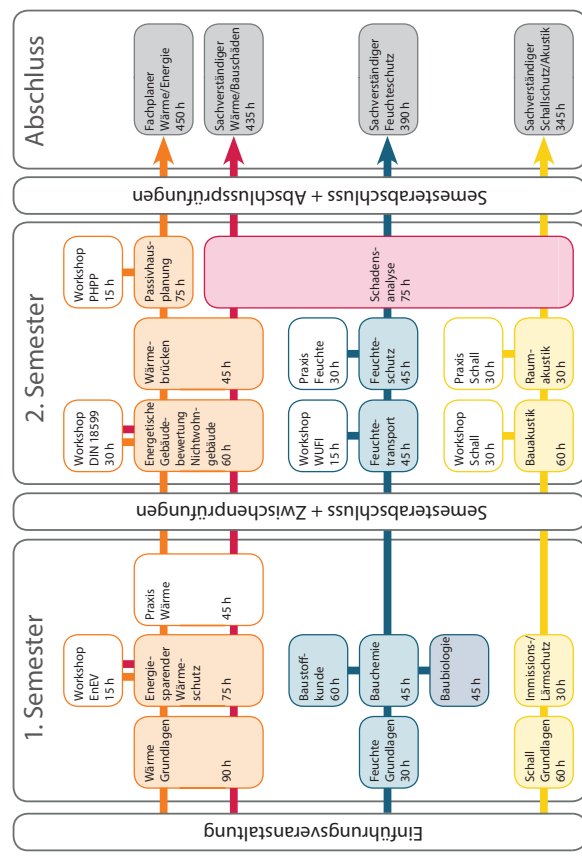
1. Semester

Workshop EnEV 15 h

Wärme Grundlagen 90 h

Energiesparender Wärmeschutz 75 h

Praxis Wärme 45 h

Baustoffkunde 60 h

Feuchte Grundlagen 30 h

Bauchemie 45 h

Baubiologie 45 h

Schall Grundlagen 60 h

Immissions-/Lärmschutz 30 h

Einführungsveranstaltung

Semesterabschluss + Zwischenprüfungen

2. Semester

Workshop DIN 18599 30 h

Energetische Gebäudebewertung Nichtwohngebäude 60 h

Wärmebrücken 45 h

Workshop PHPP 15 h

Passivhausplanung 75 h

Schadensanalyse 75 h

Workshop WUFI 15 h

Feuchtetransport 45 h

Praxis Feuchte 30 h

Feuchteschutz 45 h

Workshop Schall 30 h

Bauakustik 60 h

Praxis Schall 30 h

Raumakustik 30 h

Semesterabschluss + Abschlussprüfungen

Abschluss

Fachplaner Wärme/Energie 450 h

Sachverständiger Wärme/Bauschäden 435 h

Sachverständiger Feuchteschutz 390 h

Sachverständiger Schallschutz/Akustik 345 h